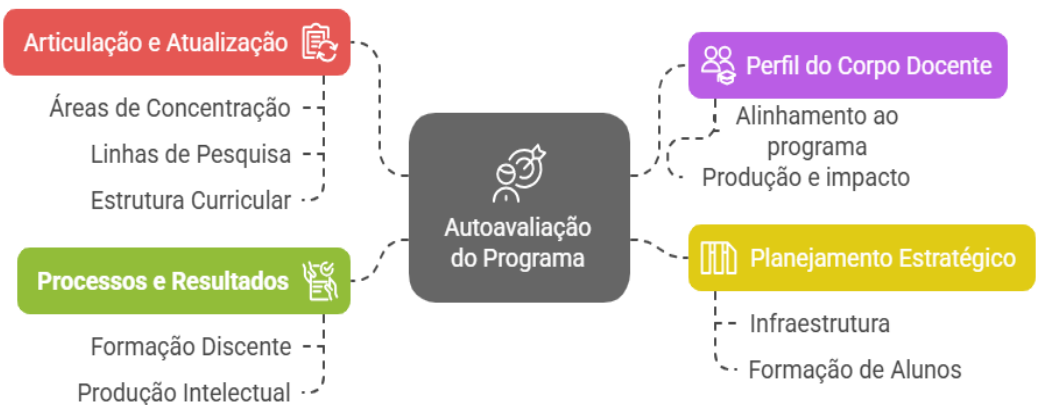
Autoavaliação do Programa

Articulação e Atualização

Áreas de Concentração

Linhas de Pesquisa

Estrutura Curricular

Processos e Resultados

Formação Discente

Produção Intelectual

Perfil do Corpo Docente

Alinhamento ao programa

Produção e impacto

Planejamento Estratégico

Infraestrutura

Formação de Alunos